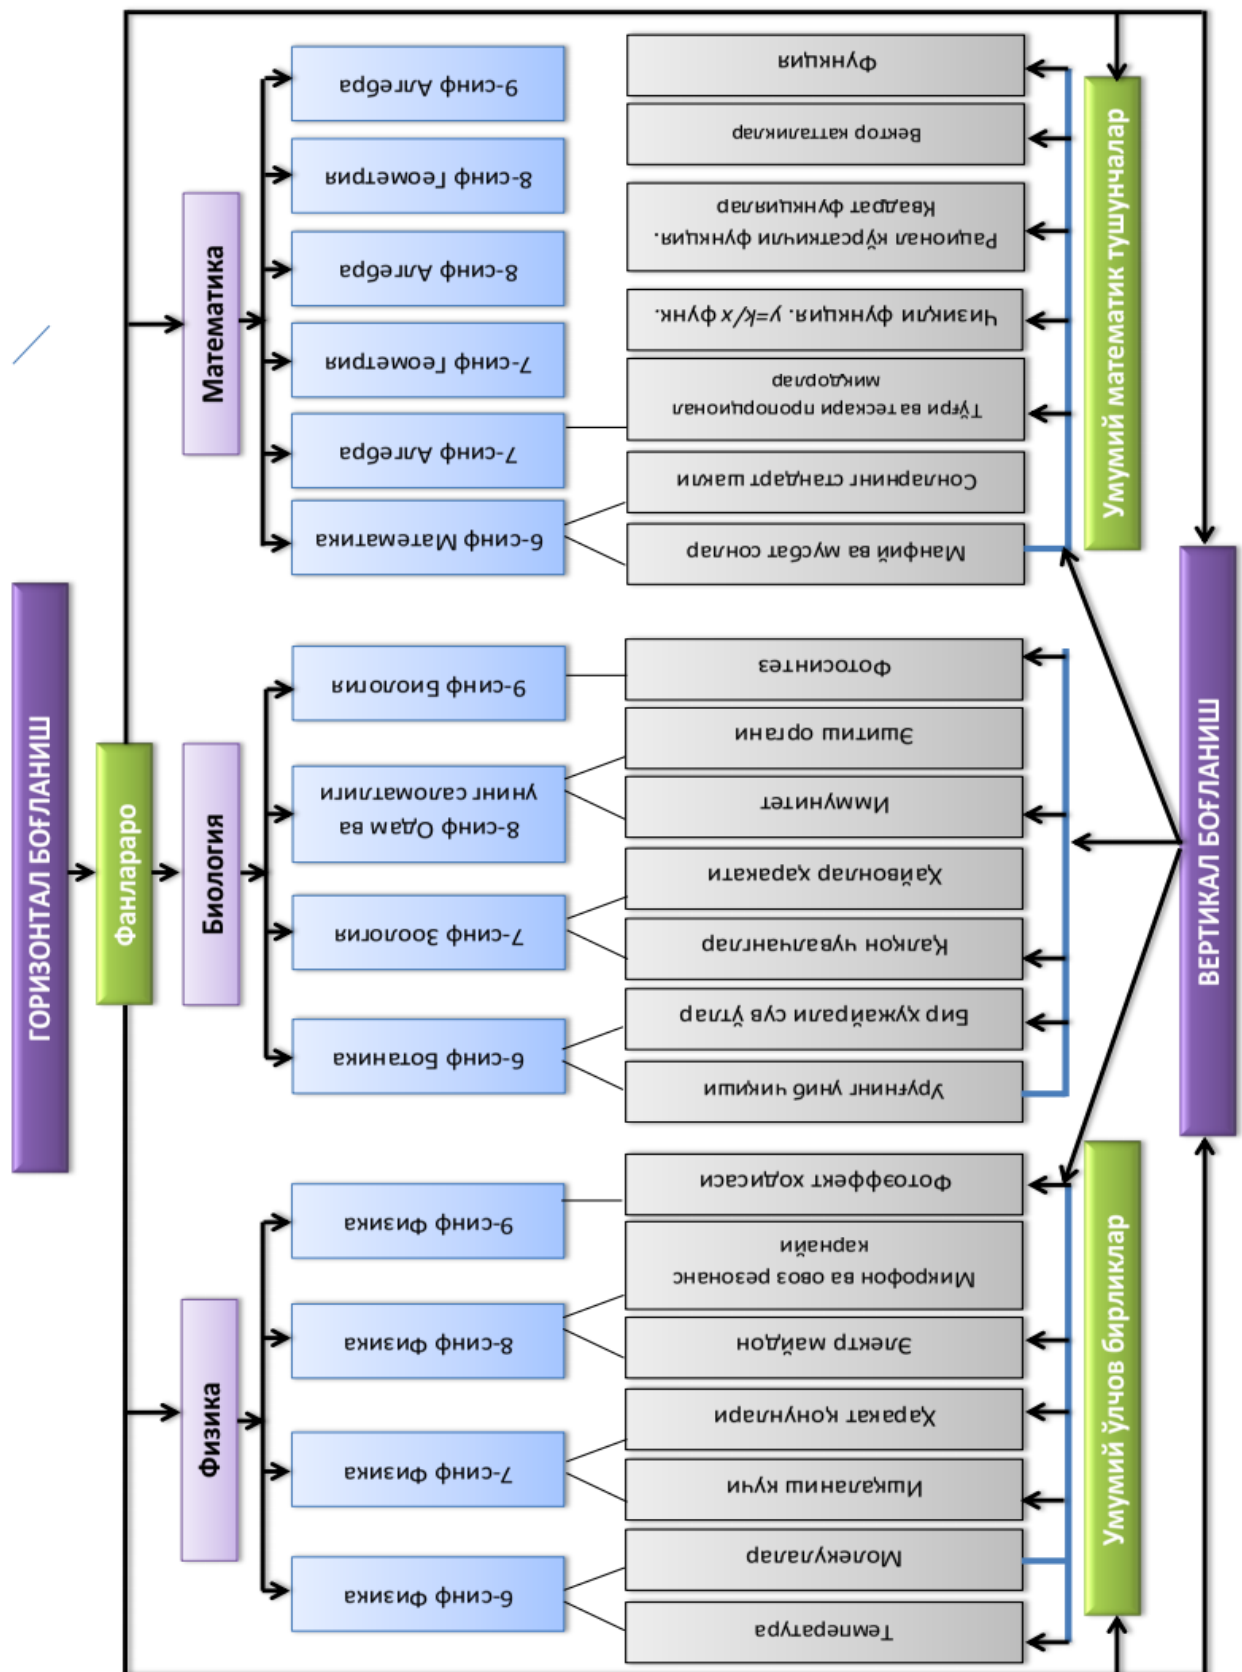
ГОРИЗОНТАЛ БОҒЛАНИШ

Фанлараро

Математика

6-синф Математика

7-синф Алгебра

7-синф Геометрия

8-синф Алгебра

8-синф Геометрия

9-синф Алгебра

Биология

6-синф Ботаника

7-синф Зоология

8-синф Одам ва унинг саломатлиги

9-синф Биология

Физика

6-синф Физика

7-синф Физика

8-синф Физика

9-синф Физика

Манфий ва мусбат сонлар

Сонларнинг стандарт шакли

Тўғри ва тескари пропорционал миқдорлар

Чизиқли функция. $y=k/x$ функ.

Рационал кўрсаткичли функция. Квадрат функциялар

Вектор катталиклар

Функция

Умумий математик тушунчалар

Ўсимлик ҳужайраси

Бир ҳужайрали сув ўтлар

Қалқон чувалчанглар

Ҳайвонлар ҳаракати

Иммунитет

Эшитиш органи

Фотосинтез

Ўргнинг униб чиқиши

Температура

Молекулалар

Ишқаланиш кучи

Ҳаракат қонунлари

Электр майдон

Микрофон ва овоз резонанс карнайи

Фотоэффект ҳодисаси

Умумий ўлчов бирликлар

ВЕРТИКАЛ БОҒЛАНИШ